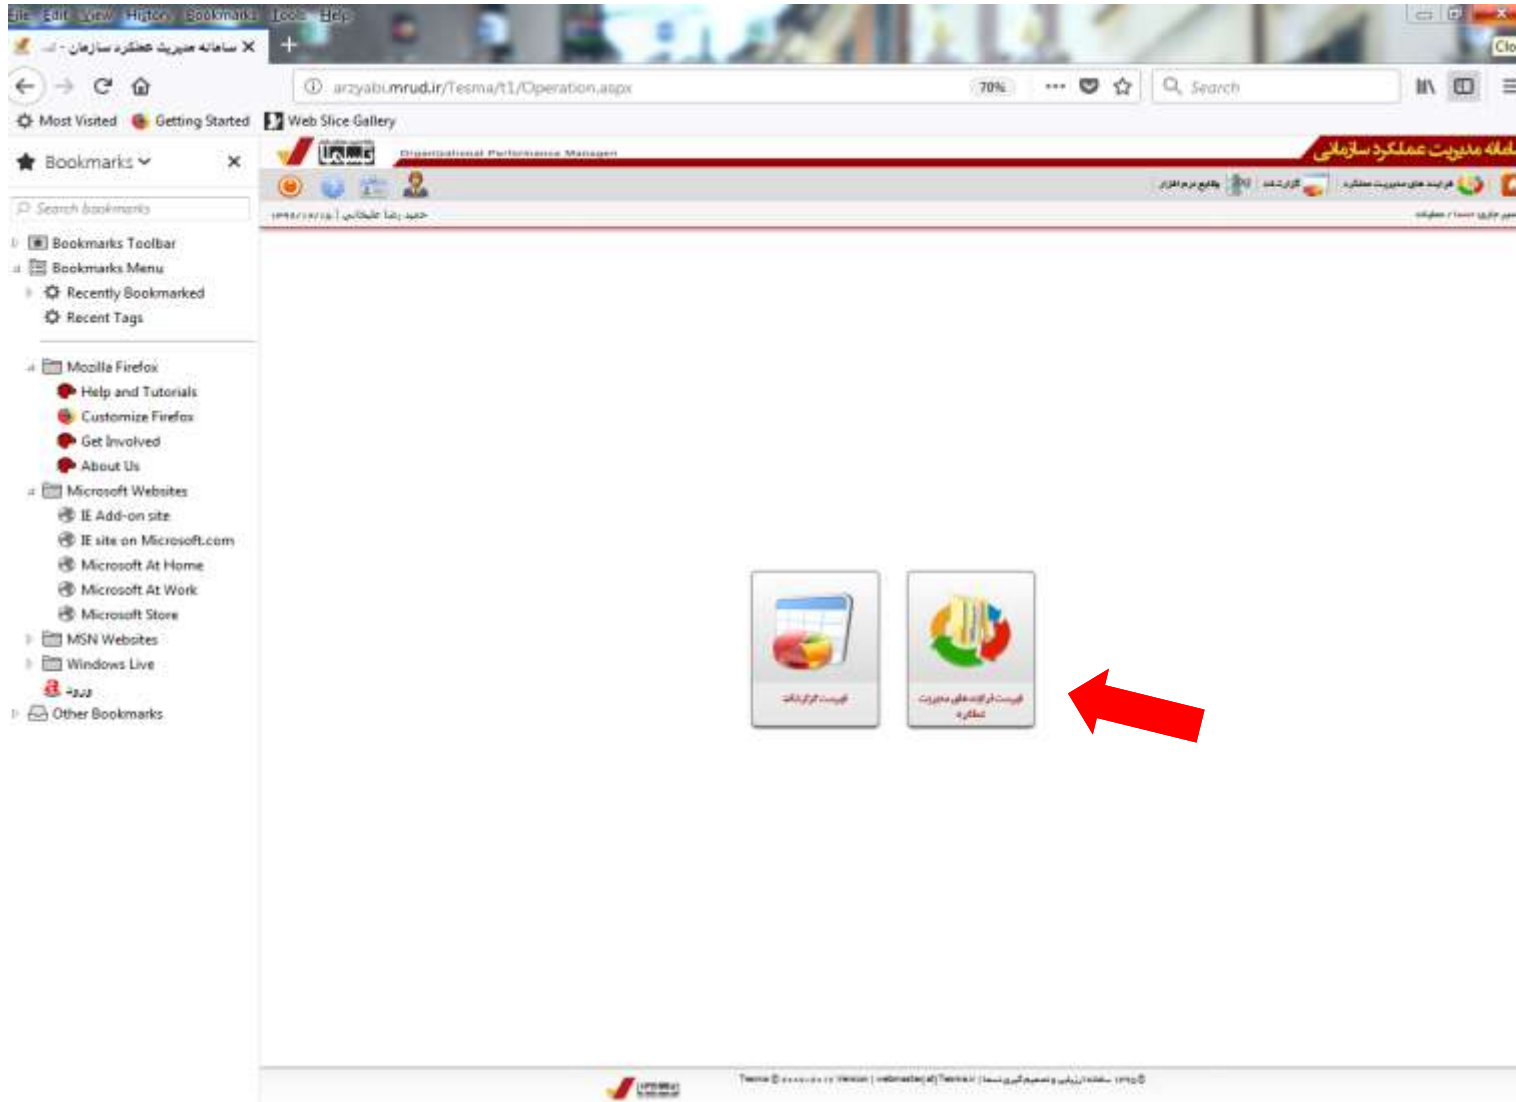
File Edit View History Bookmarks Tools Help

سامانه مدیریت عملکرد سازمان - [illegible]

arzyabi.mrud.ir/Tesma/t1/Operation.aspx 70% Search

Most Visited Getting Started Web Slice Gallery

Bookmarks

Search bookmarks

Bookmarks Toolbar
Bookmarks Menu
Recently Bookmarked
Recent Tags
Mozilla Firefox
Help and Tutorials
Customize Firefox
Get Involved
About Us
Microsoft Websites
IE Add-on site
IE site on Microsoft.com
Microsoft At Home
Microsoft At Work
Microsoft Store
MSN Websites
Windows Live
ورود
Other Bookmarks

Organizational Performance Managem

سامانه مدیریت عملکرد سازمانی

فرایند های مدیریت عملکرد گزارشات راهنمای نرم افزار

حمید رضا علیخانی | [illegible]

فهرست گزارشات

فهرست فرآیندهای مدیریت عملکرد

Tesma © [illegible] Version | webmaster[at]Tesma.ir | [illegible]